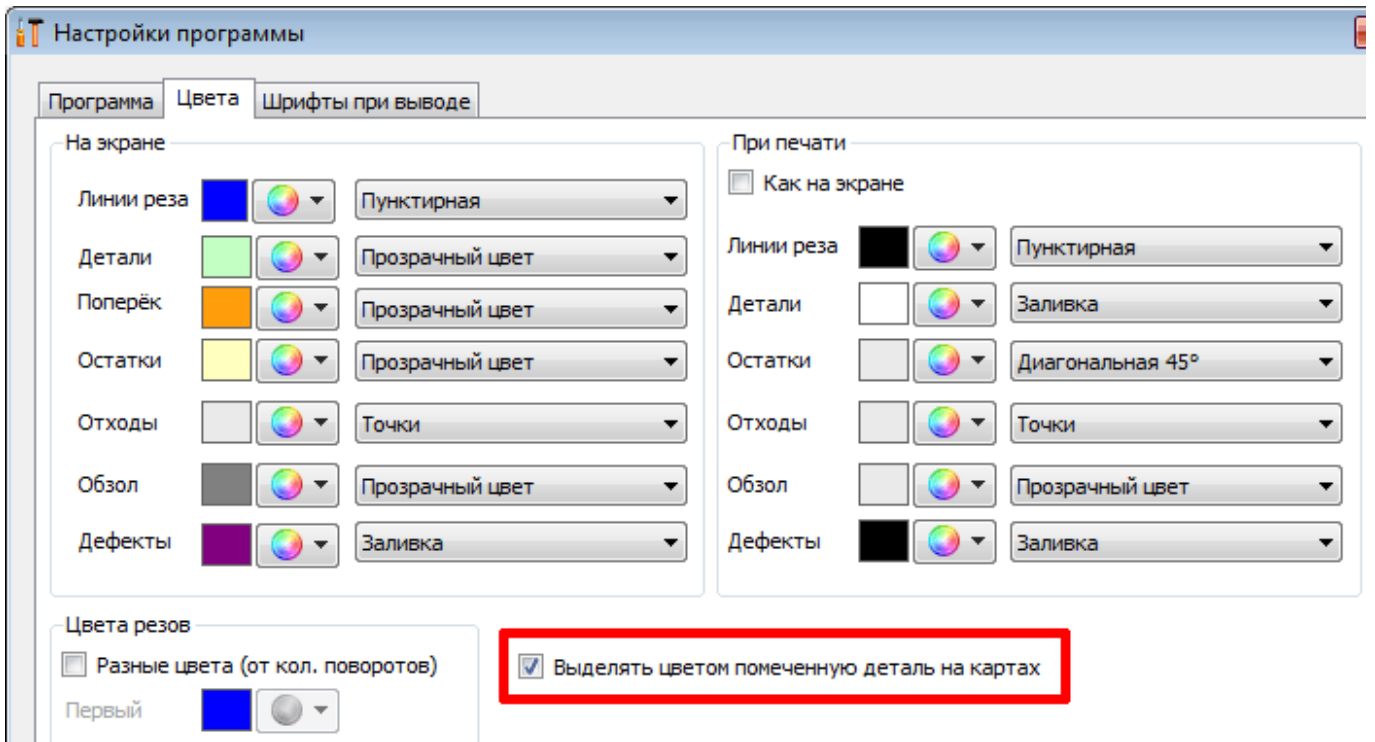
Настройки программы

Программа | Цвета | Шрифты при выводе

На экране

Линии реза Пунктирная

Детали Прозрачный цвет

Поперёк Прозрачный цвет

Остатки Прозрачный цвет

Отходы Точки

Обзол Прозрачный цвет

Дефекты Заливка

При печати

Как на экране

Линии реза Пунктирная

Детали Заливка

Остатки Диагональная 45°

Отходы Точки

Обзол Прозрачный цвет

Дефекты Заливка

Цвета резов

Разные цвета (от кол. поворотов)

Первый

Выделять цветом помеченную деталь на картах